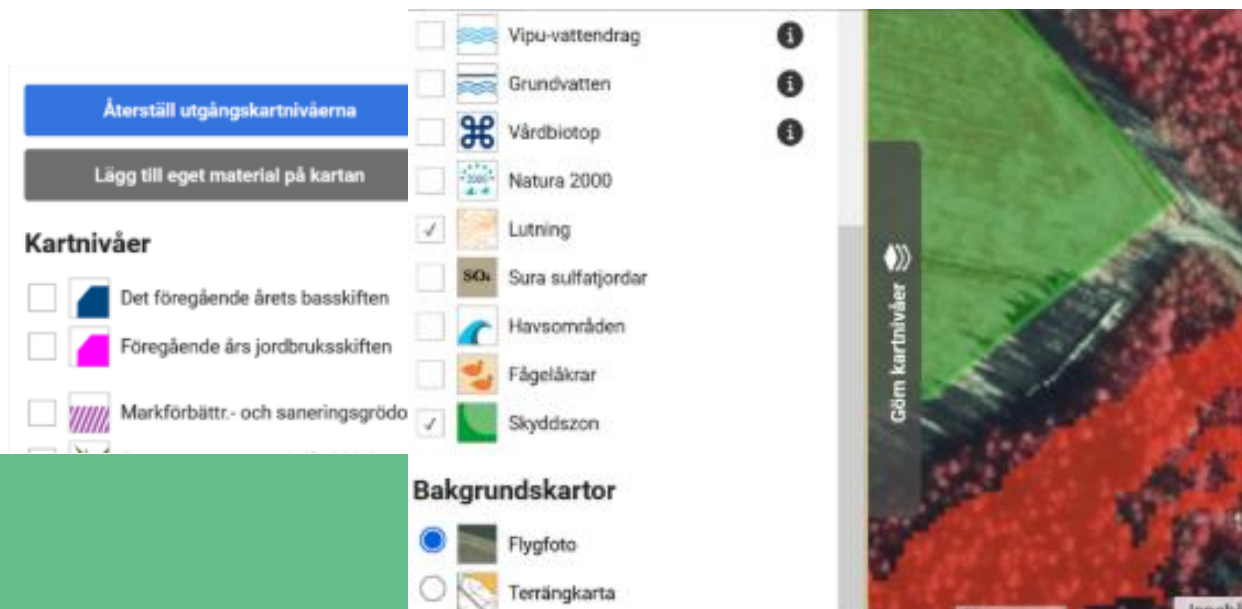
Återställ utgångskartnivåerna

Lägg till eget material på kartan

Kartnivåer

Det föregående årets basskiften

Föregående års jordbruksskiften

Markförbättr.- och saneringsgrödo

Vipu-vattendrag

Grundvatten

Vårdbiotop

Natura 2000

Lutning

SO₄ Sura sulfatjordar

Havsområden

Fågelåkrar

Skyddszon

Bakgrundskartor

Flygfoto

Terrängkarta

Göm kartnivåer